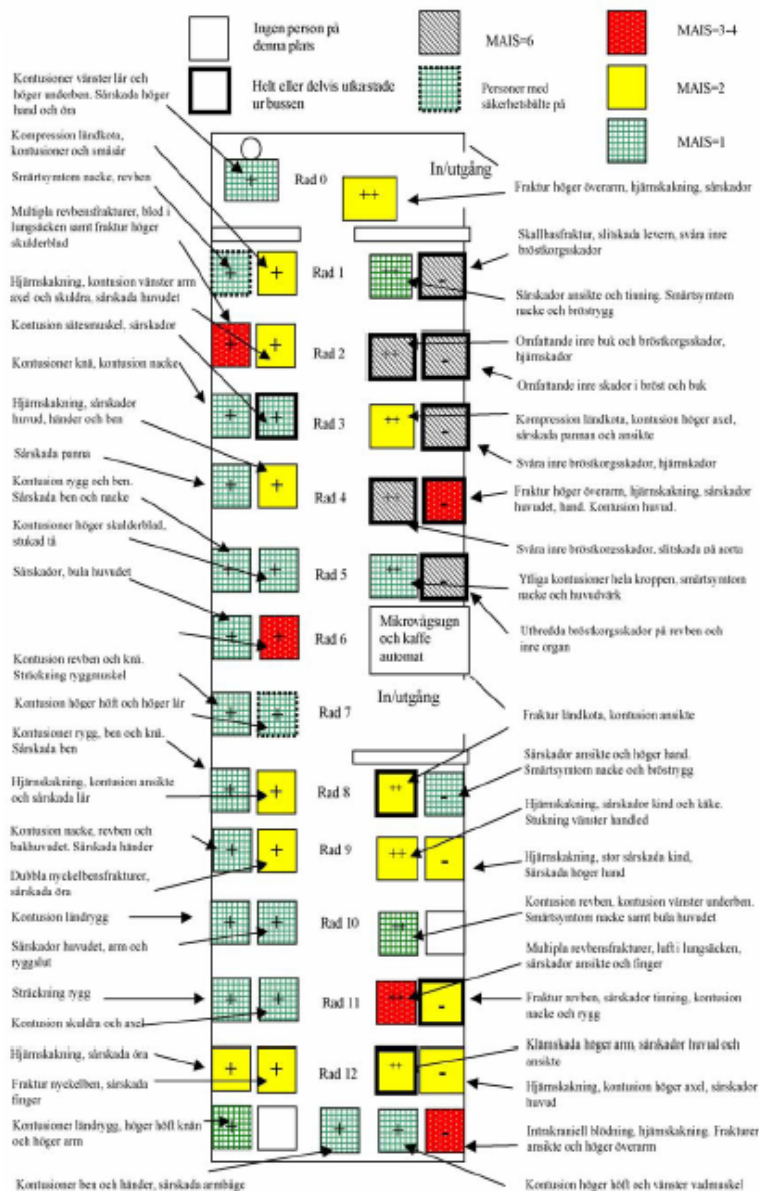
Ingen person på denna plats

Helt eller delvis utkastade ur bussen

MAIS=6

Personer med säkerhetsbälte på

MAIS=3-4

MAIS=2

MAIS=1

Kontusioner vänster lår och höger underben. Särskada höger hand och öra

Kompression ländkota, kontusioner och smäsår

Smärtsymtom nacke, revben

Multipla revbensfrakturer, blod i lungsäcken samt fraktur höger skulderblad

Hjärnskakning, kontusion vänster arm axel och skuldra, särskada huvudet

Kontusion sätesmuskel, särskador

Kontusion knä, kontusion nacke

Hjärnskakning, särskador huvud, händer och ben

Särskada panna

Kontusion rygg och ben. Särskada ben och nacke

Kontusioner höger skulderblad, stukad tå

Särskador, bula huvudet

Kontusion revben och knä. Sträckning ryggmuskel

Kontusion höger höft och höger lår

Kontusioner rygg, ben och knä. Särskada ben

Hjärnskakning, kontusion ansikte och särskada lår

Kontusion nacke, revben och bakhuvudet. Särskada händer

Dubbla nyckelbensfrakturer, särskada öra

Kontusion ländrygg

Särskador huvudet, arm och ryggslut

Sträckning rygg

Kontusion skuldra och axel

Hjärnskakning, särskada öra

Fraktur nyckelben, särskada finger

Kontusioner ländrygg, höger höft knän och höger arm

Kontusioner ben och händer, särskada armbåge

Rad 0

In/utgång

Fraktur höger överarm, hjärnskakning, särskador

Rad 1

Rad 2

Rad 3

Rad 4

Rad 5

Rad 6

Rad 7

Rad 8

Rad 9

Rad 10

Rad 11

Rad 12

Mikrovågsugn och kaffe automat

In/utgång

Skallbasfraktur, slitskada levern, svåra inre bröstkorgsskador

Särskador ansikte och tinning. Smärtsymtom nacke och bröstrygg

Omfattande inre buk och bröstkorgsskador, hjärnskador

Omfattande inre skador i bröst och buk

Kompression ländkota, kontusion höger axel, särskada pannan och ansikte

Svåra inre bröstkorgsskador, hjärnskador

Fraktur höger överarm, hjärnskakning, särskador huvudet, hand. Kontusion huvud.

Svåra inre bröstkorgsskador, slitskada på aorta

Ytliga kontusioner hela kroppen, smärtsymtom nacke och huvudvärk

Utbredda bröstkorgsskador på revben och inre organ

Fraktur ländkota, kontusion ansikte

Särskador ansikte och höger hand. Smärtsymtom nacke och bröstrygg

Hjärnskakning, särskador kind och käke. Stukning vänster handled

Hjärnskakning, stor särskada kind, Särskada höger hand

Kontusion revben, kontusion vänster underben. Smärtsymtom nacke samt bula huvudet

Multipla revbensfrakturer, luft i lungsäcken, särskador ansikte och finger

Fraktur revben, särskador tinning, kontusion nacke och rygg

Klämskada höger arm, särskador huvud och ansikte

Hjärnskakning, kontusion höger axel, särskador huvud

Intrakraniell blödning, hjärnskakning. Frakturer ansikte och höger överarm

Kontusion höger höft och vänster vadmuskel